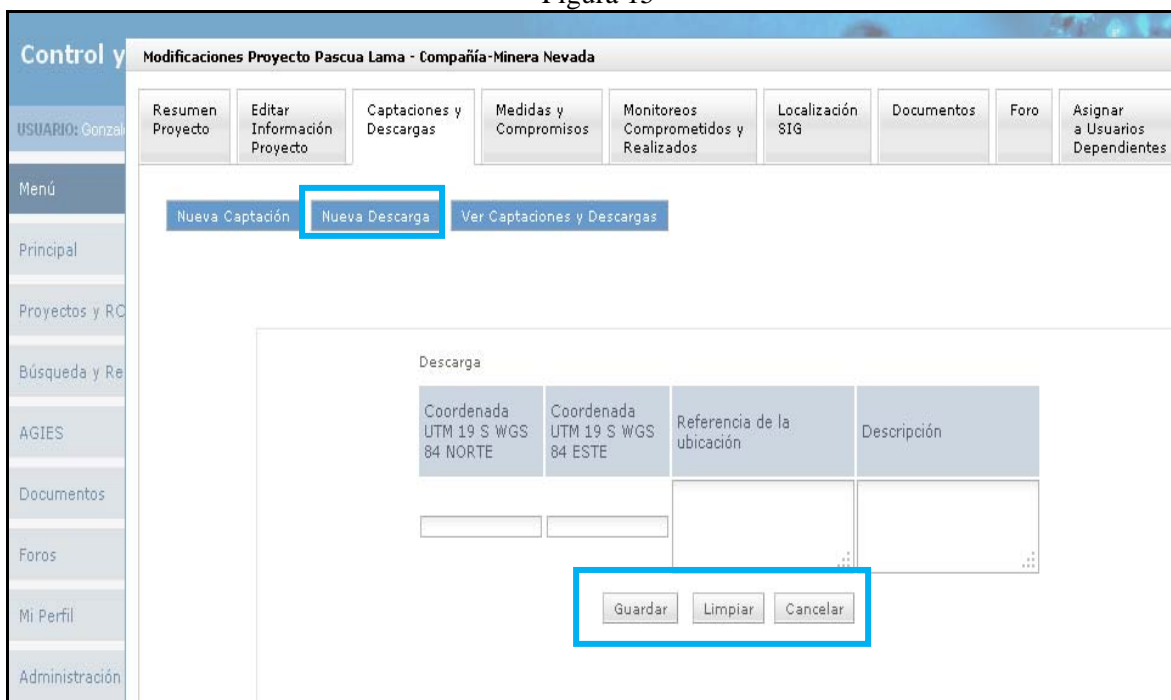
Figura 15

Control y

Modificaciones Proyecto Pascua Lama - Compañía-Minera Nevada

USUARIO: Gonzal

Menú

Principal

Proyectos y RC

Búsqueda y Re

AGIES

Documentos

Foros

Mi Perfil

Administración

Resumen Proyecto | Editar Información Proyecto | Captaciones y Descargas | Medidas y Compromisos | Monitoreos Comprometidos y Realizados | Localización SIG | Documentos | Foro | Asignar a Usuarios Dependientes

Nueva Captación | Nueva Descarga | Ver Captaciones y Descargas

Descarga

| Coordenada UTM 19 S WGS 84 NORTE | Coordenada UTM 19 S WGS 84 ESTE | Referencia de la ubicación | Descripción |
|---|---|---|---|
| | | | |

Guardar | Limpiar | Cancelar